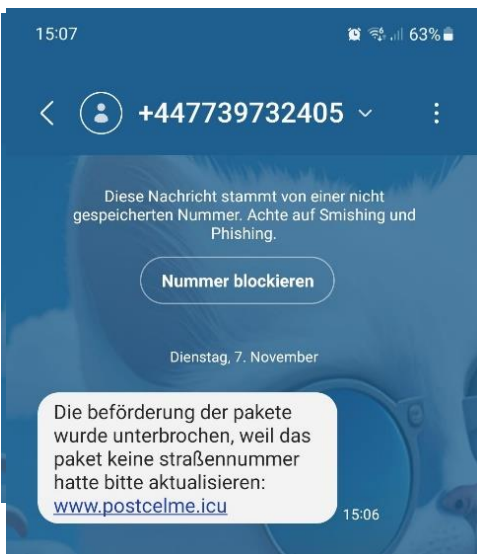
15:07

63%

+447739732405

Diese Nachricht stammt von einer nicht gespeicherten Nummer. Achte auf Smishing und Phishing.

Nummer blockieren

Dienstag, 7. November

Die beförderung der pakete wurde unterbrochen, weil das paket keine straßennummer hatte bitte aktualisieren: www.postcelme.icu

15:06